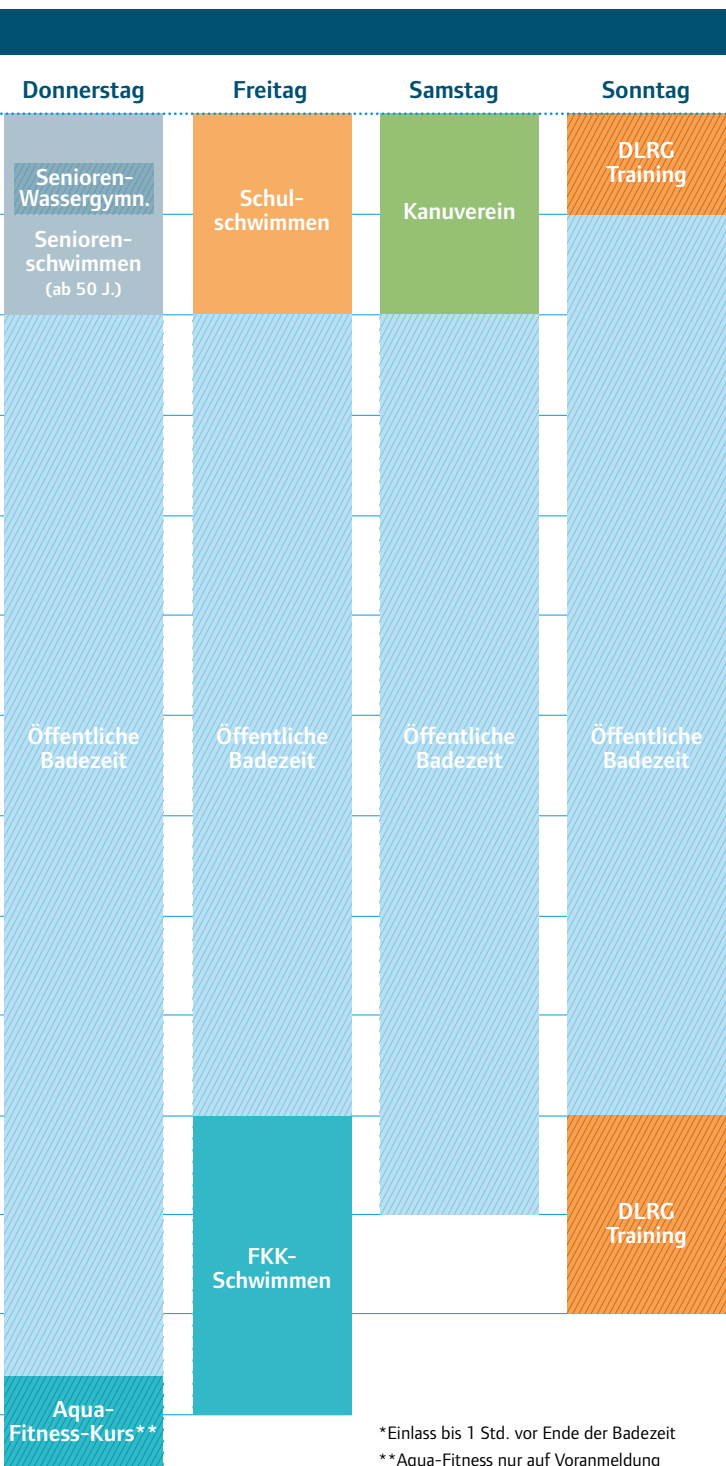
Donnerstag

Senioren-Wassergymn.

Senioren-schwimmen (ab 50 J.)

Öffentliche Badezeit

Aqua-Fitness-Kurs**

Freitag

Schul-schwimmen

Öffentliche Badezeit

FKK-Schwimmen

Samstag

Kanuverein

Öffentliche Badezeit

Sonntag

DLRG Training

Öffentliche Badezeit

DLRG Training

*Einlass bis 1 Std. vor Ende der Badezeit
**Aqua-Fitness nur auf Voranmeldung